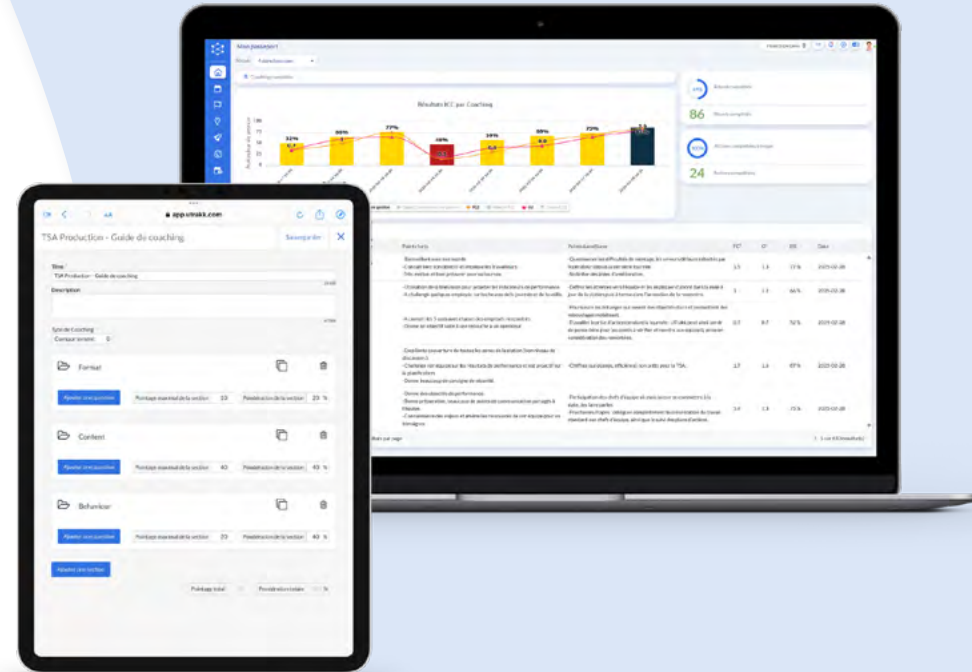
Mon passeport

Résultats ICC par Coaching

86

24

app.umaks.com

TSA Production - Guide de coaching

Sauvegarder

Titre

TSA Production - Guide de coaching

Description

Type de coaching

Format

Ajouter une question

Pointage maximal de la section 20

Pondération de la section 20 %

Content

Ajouter une question

Pointage maximal de la section 40

Pondération de la section 40 %

Behaviour

Ajouter une question

Pointage maximal de la section 20

Pondération de la section 40 %

Ajouter une section

Pointage total

Pondération totale

Points forts

Points à améliorer

2025-02-28

2025-02-28

2025-02-28

2025-02-28

2025-02-28